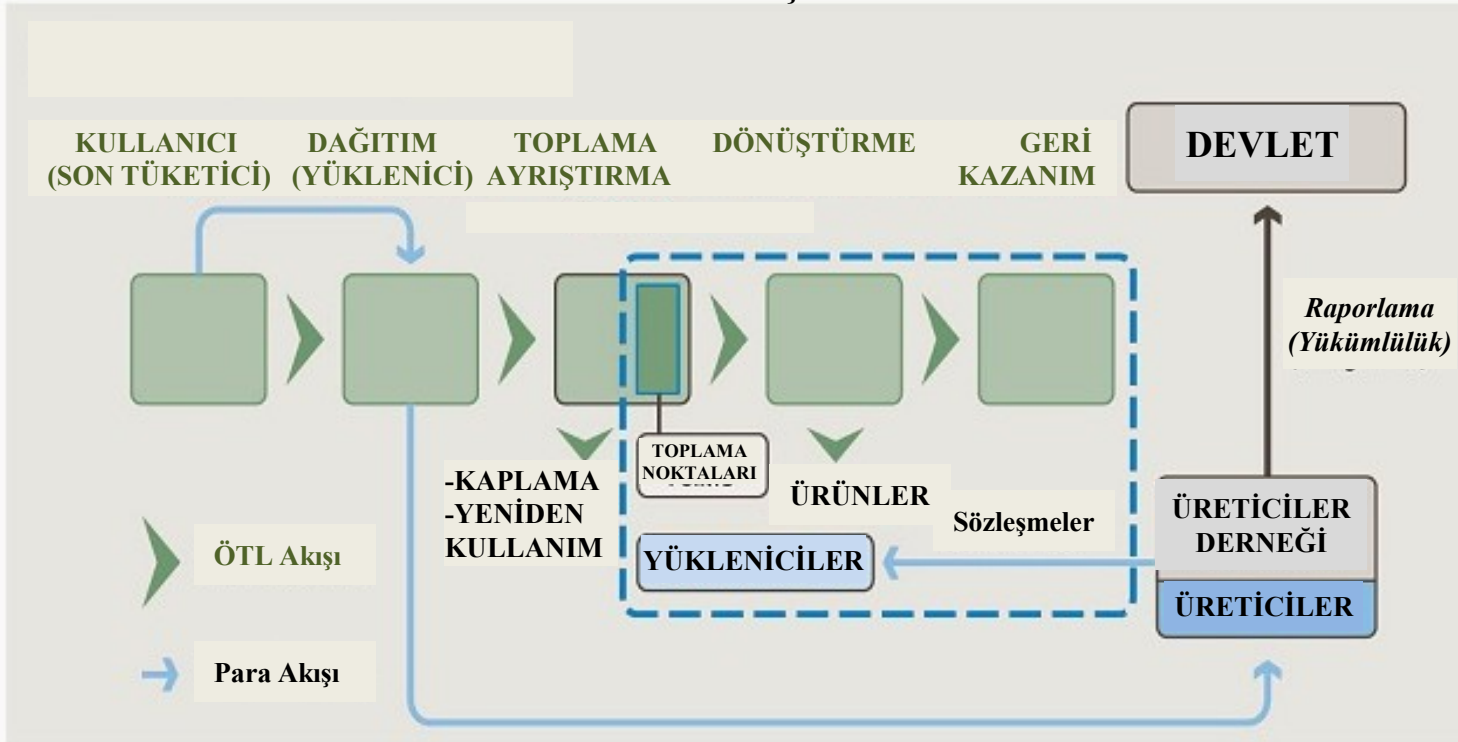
KULLANICI (SON TÜKETİCİ)

DAĞITIM (YÜKLENİCİ)

TOPLAMA AYRIŞTIRMA

DÖNÜŞTÜRME

GERİ KAZANIM

DEVLET

Raporlama (Yükümlülük)

TOPLAMA NOKTALARI

-KAPLAMA
-YENİDEN KULLANIM

ÜRÜNLER

Sözleşmeler

ÜRETİCİLER DERNEĞİ

ÜRETİCİLER

YÜKLENİCİLER

ÖTL Akışı

Para Akışı